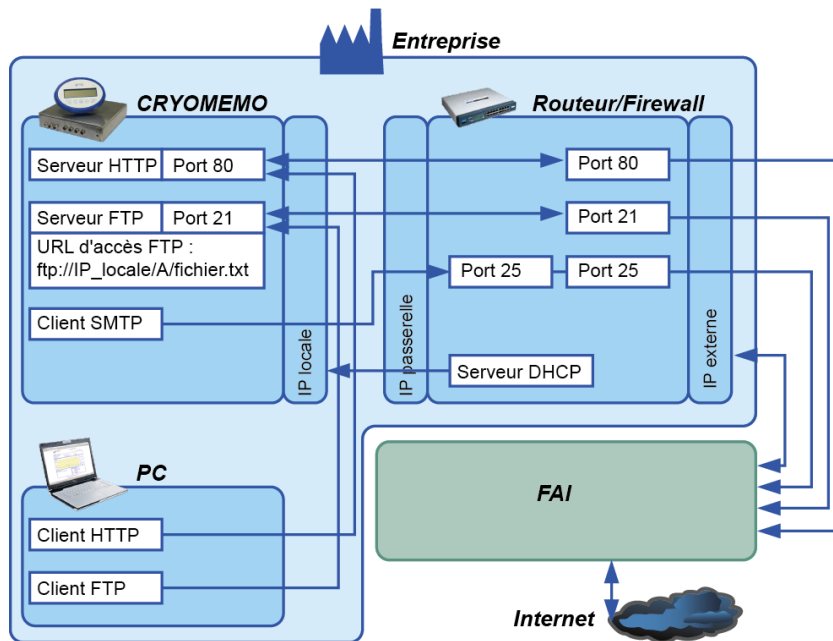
Entreprise

CRYOMEMO

Serveur HTTP | Port 80

Serveur FTP | Port 21

URL d'accès FTP : ftp://IP_locale/A/fichier.txt

Client SMTP

IP locale

Routeur/Firewall

IP passerelle

Port 80

Port 21

Port 25

Port 25

Serveur DHCP

IP externe

PC

Client HTTP

Client FTP

FAI

Internet